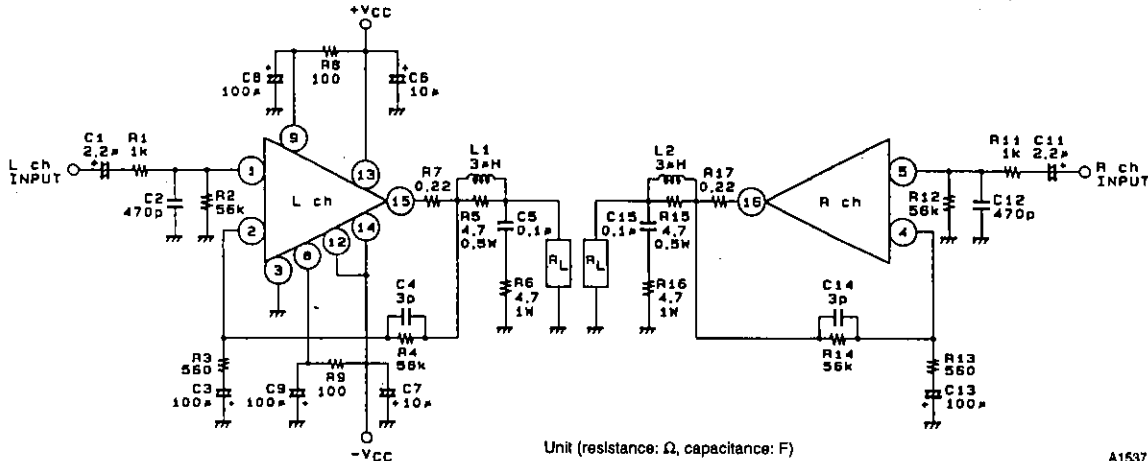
+VCC
R8
100
C8
100μ
C6
10μ
9
13
L ch
INPUT
C1
2.2μ
R1
1k
C2
470p
R2
56k
1
2
L ch
15
3
8
12
14
L1
3μH
R7
0.22
R5
4.7
0.5W
C5
0.1μ
R6
4.7
1W
RL
C4
3p
R4
56k
R3
560
C3
100μ
R9
100
C9
100μ
C7
10μ
-VCC
RL
L2
3μH
R17
0.22
C15
0.1μ
R15
4.7
0.5W
R16
4.7
1W
16
R ch
5
4
R11
1k
C11
2.2μ
R ch
INPUT
R12
56k
C12
470p
C14
3p
R14
56k
R13
560
C13
100μ
Unit (resistance: Ω, capacitance: F)
A1537